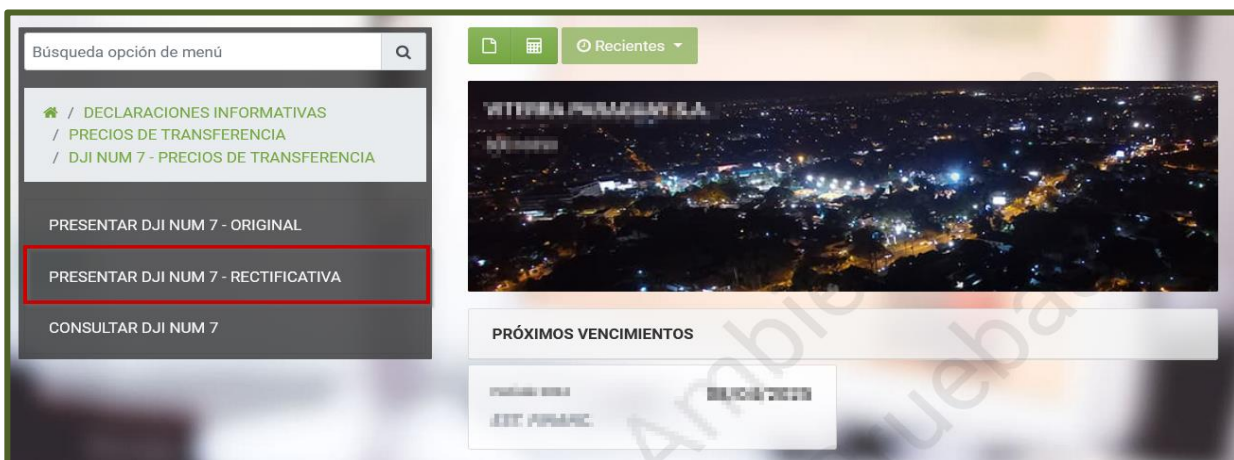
Búsqueda opción de menú

/ DECLARACIONES INFORMATIVAS
/ PRECIOS DE TRANSFERENCIA
/ DJI NUM 7 - PRECIOS DE TRANSFERENCIA

PRESENTAR DJI NUM 7 - ORIGINAL

PRESENTAR DJI NUM 7 - RECTIFICATIVA

CONSULTAR DJI NUM 7

Recientes

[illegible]
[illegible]

PRÓXIMOS VENCIMIENTOS

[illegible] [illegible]
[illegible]

Ambiente Prueba